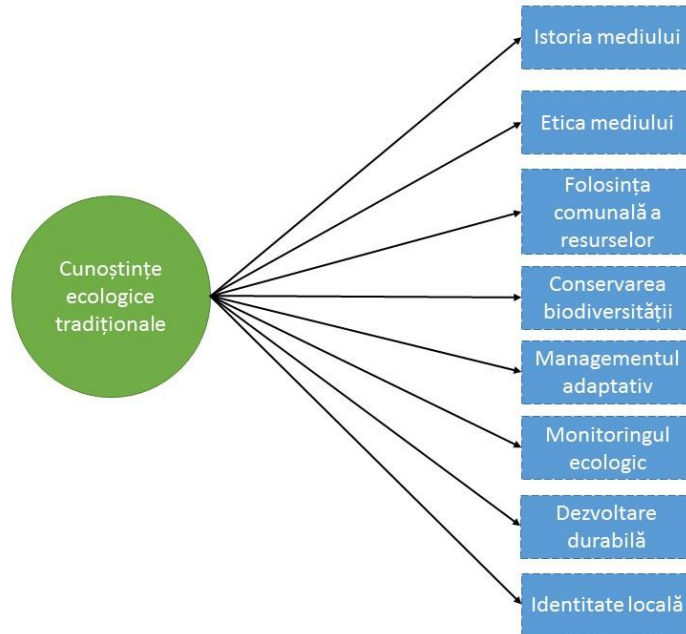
Cunoștințe ecologice tradiționale

Istoria mediului

Etica mediului

Folosința comunală a resurselor

Conservarea biodiversității

Managementul adaptativ

Monitoringul ecologic

Dezvoltare durabilă

Identitate locală